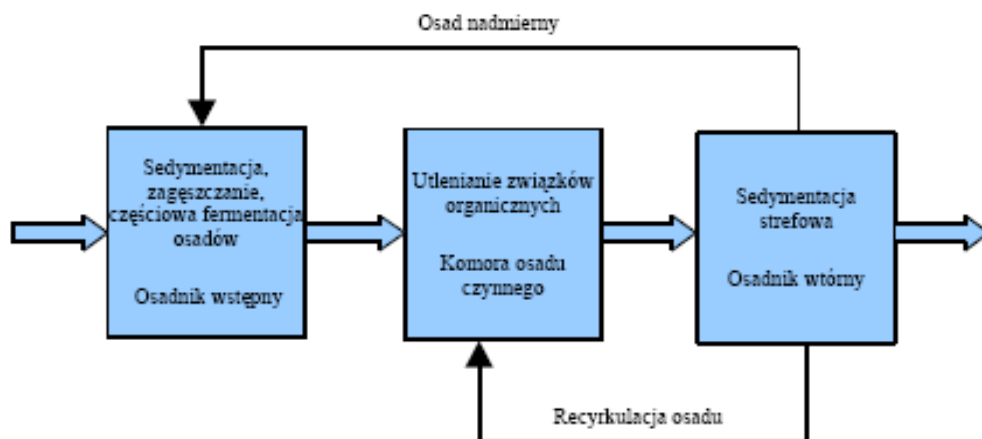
Osad nadmierny

Sedymentacja, zagęszczanie, częściowa fermentacja osadów

Osadnik wstępny

Utlenianie związków organicznych

Komora osadu czynnego

Sedymentacja strefowa

Osadnik wtórny

Recyrkulacja osadu